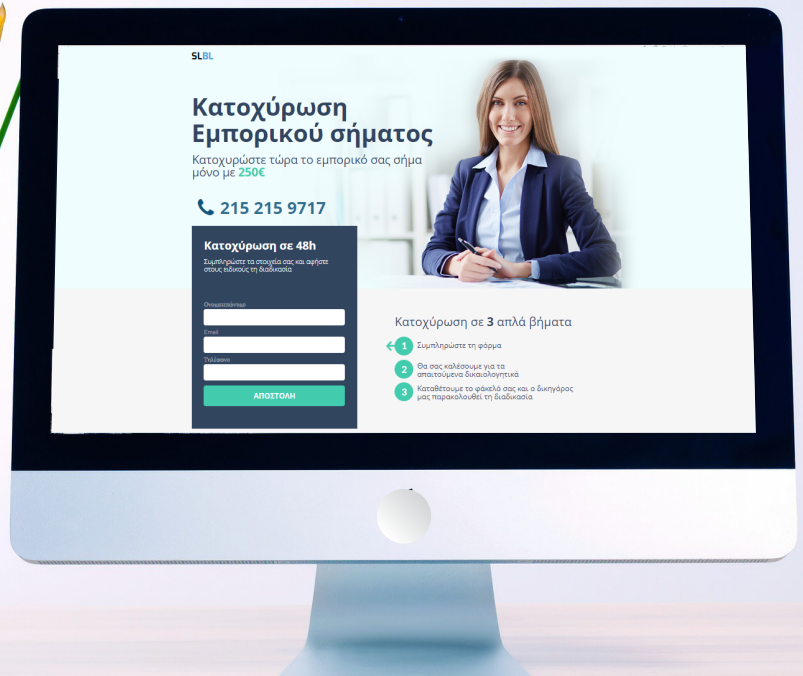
SLBL

Κατοχύρωση Εμπορικού σήματος

Κατοχυρώστε τώρα το εμπορικό σας σήμα μόνο με 250€

215 215 9717

Κατοχύρωση σε 48h

Συμπληρώστε τα στοιχεία σας και αφήστε στους ειδικούς τη διαδικασία

Ονοματεπώνυμο

Email

Τηλέφωνο

ΑΠΟΣΤΟΛΗ

Κατοχύρωση σε 3 απλά βήματα

1 Συμπληρώστε τη φόρμα

2 Θα σας καλέσουμε για τα απαιτούμενα δικαιολογητικά

3 Καταθέτουμε το φάκελό σας και ο δικηγόρος μας παρακολουθεί τη διαδικασία